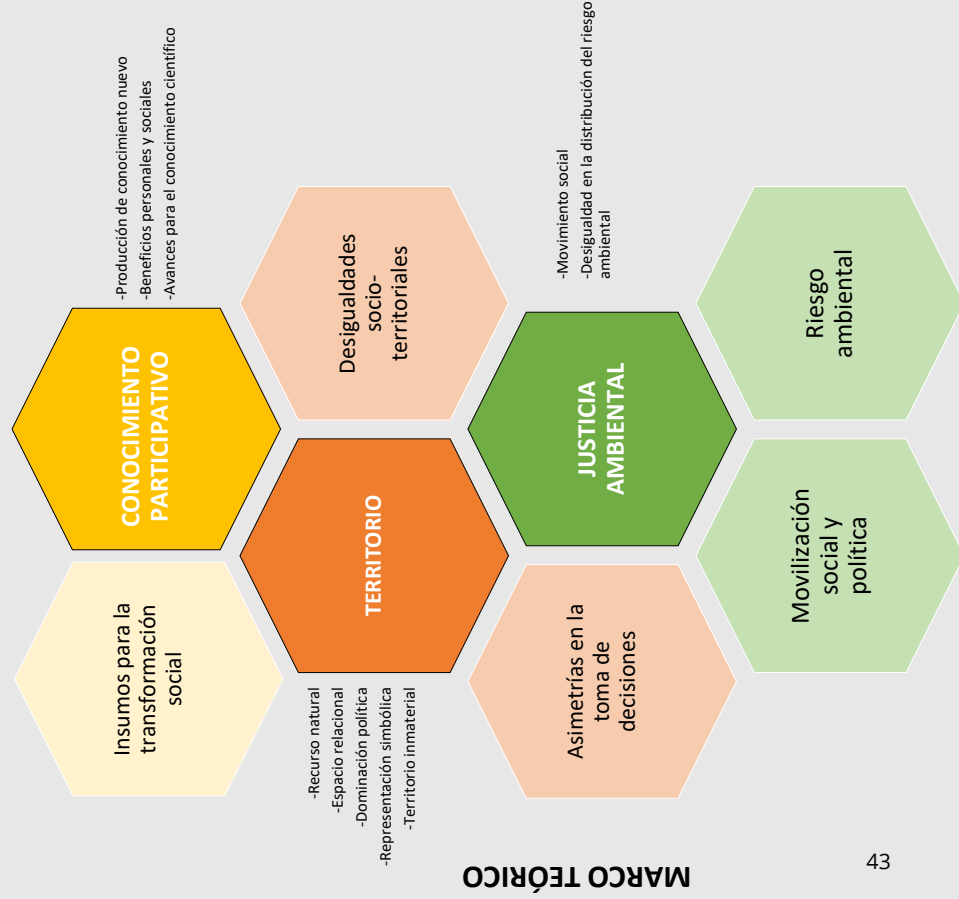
MARCO TEÓRICO

CONOCIMIENTO PARTICIPATIVO

-Producción de conocimiento nuevo
-Beneficios personales y sociales
-Avances para el conocimiento científico

Insumos para la transformación social

Desigualdades socio-territoriales

TERRITORIO

-Recurso natural
-Espacio relacional
-Dominación política
-Representación simbólica
-Territorio inmaterial

Asimetrías en la toma de decisiones

JUSTICIA AMBIENTAL

-Movimiento social
-Desigualdad en la distribución del riesgo ambiental

Riesgo ambiental

Movilización social y política

43